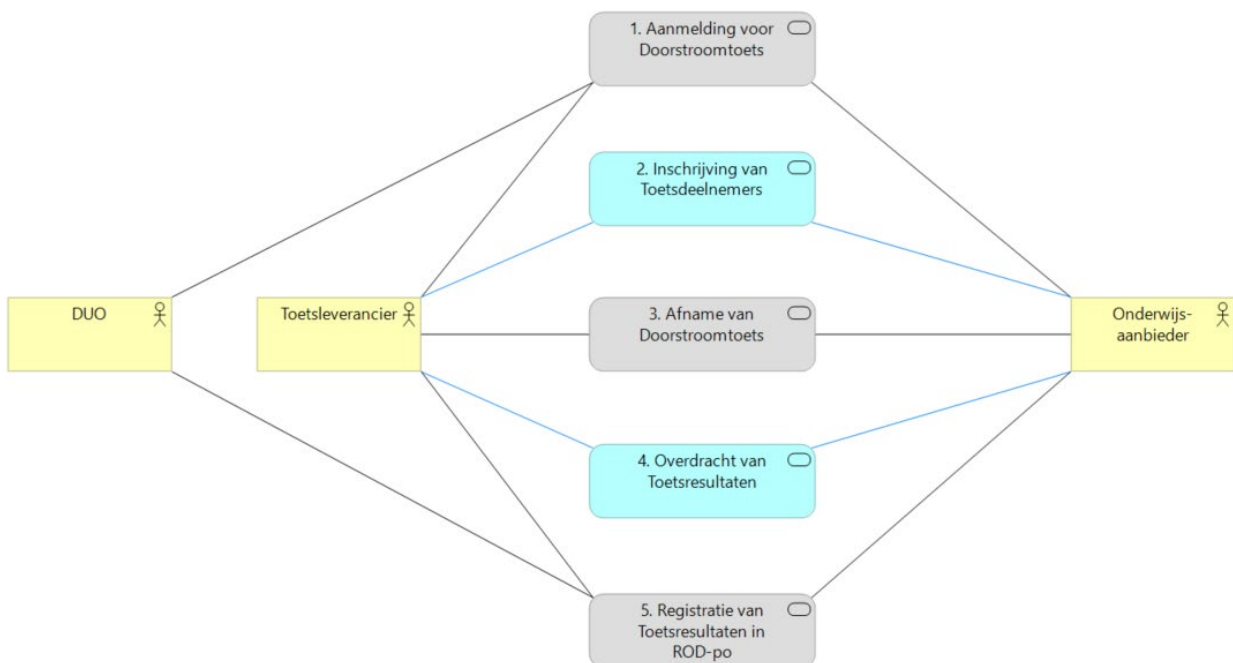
1. Aanmelding voor Doorstroomtoets

2. Inschrijving van Toetsdeelnemers

DUO

Toetsleverancier

3. Afname van Doorstroomtoets

Onderwijs-aanbieder

4. Overdracht van Toetsresultaten

5. Registratie van Toetsresultaten in ROD-po